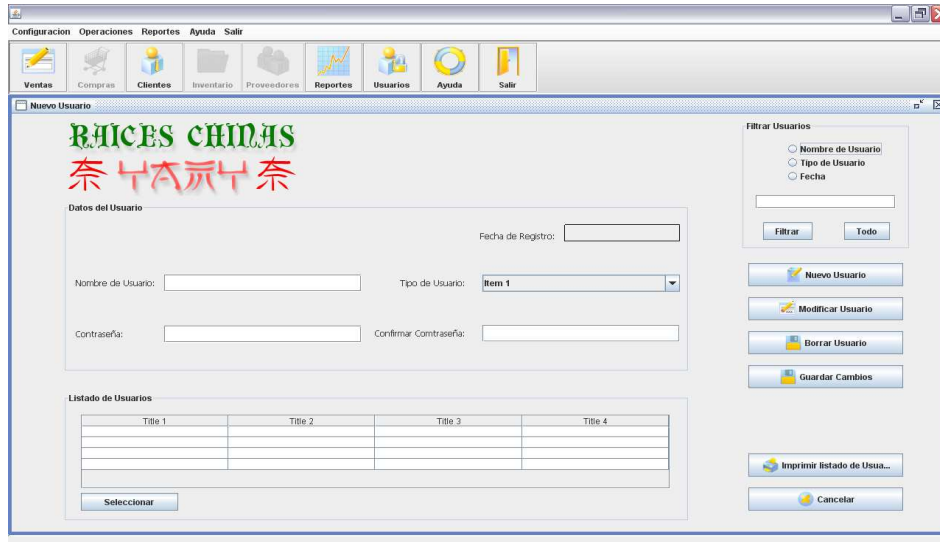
Configuracion Operaciones Reportes Ayuda Salir

Ventas Compras Clientes Inventario Proveedores Reportes Usuarios Ayuda Salir

Nuevo Usuario

RAICES CHINAS
奈 YAMY 奈

Datos del Usuario

Fecha de Registro:

Nombre de Usuario:

Tipo de Usuario: Item 1

Contraseña:

Confirmar Comtraseña:

Listado de Usuarios

| Title 1 | Title 2 | Title 3 | Title 4 |
|---|---|---|---|
| | | | |
| | | | |
| | | | |
| | | | |

Seleccionar

Filtrar Usuarios

Nombre de Usuario
Tipo de Usuario
Fecha

Filtrar Todo

Nuevo Usuario

Modificar Usuario

Borrar Usuario

Guardar Cambios

Imprimir listado de Usua...

Cancelar